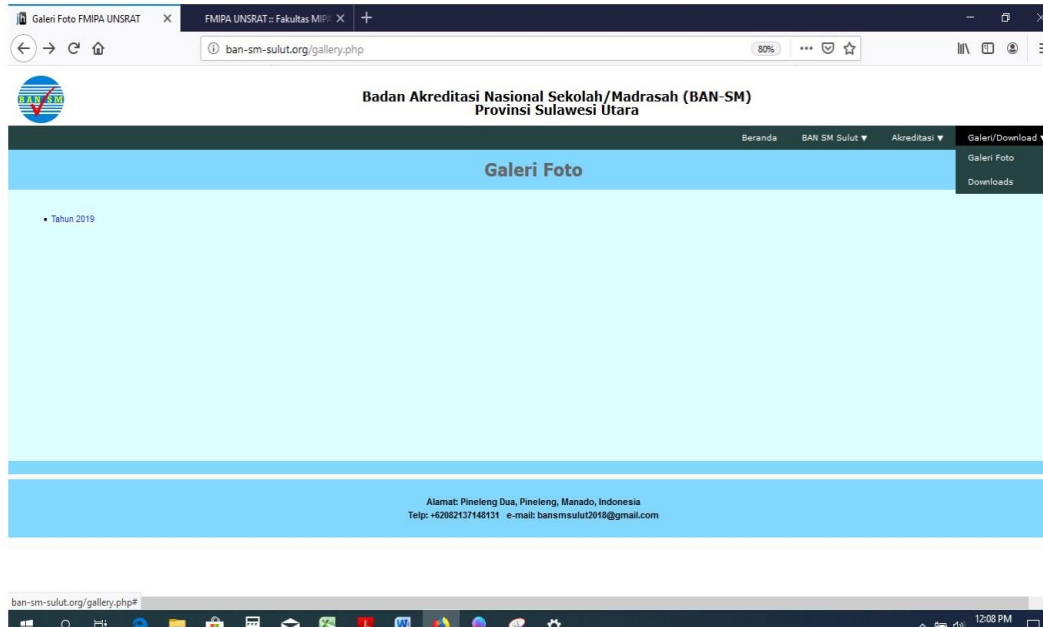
Galeri Foto FMIPA UNSRAT ×
FMIPA UNSRAT :: Fakultas MIP ×
+

ban-sm-sulut.org/gallery.php
80%

BAN SM

Badan Akreditasi Nasional Sekolah/Madrasah (BAN-SM)
Provinsi Sulawesi Utara

Beranda
BAN SM Sulut ▼
Akreditasi ▼
Galeri/Download ▼
Galeri Foto
Downloads

Galeri Foto

• Tahun 2019

Alamat: Pineleng Dua, Pineleng, Manado, Indonesia
Telp: +62082137148131 e-mail: bansmsulut2018@gmail.com

ban-sm-sulut.org/gallery.php#

12:08 PM